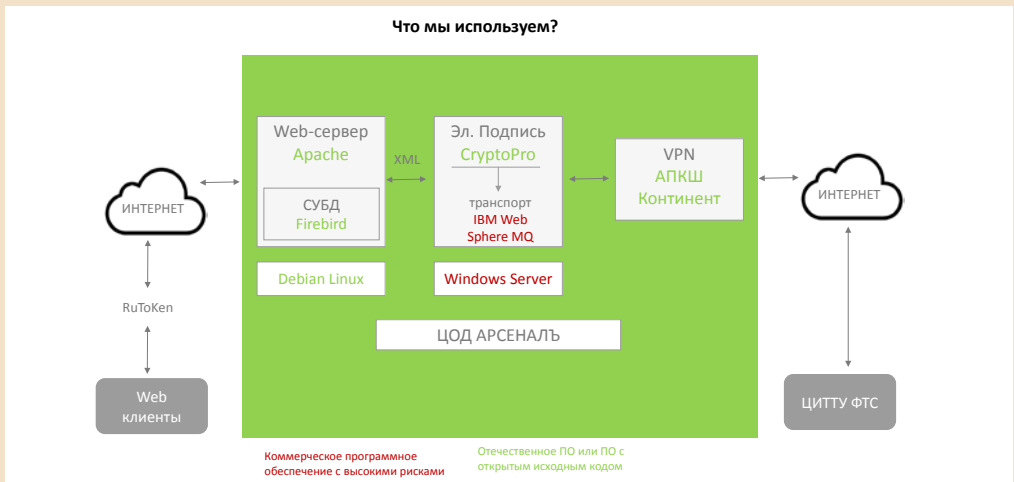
Что мы используем?

ИНТЕРНЕТ

RuToKen

Web клиенты

Web-сервер
Apache

СУБД
Firebird

Debian Linux

XML

Эл. Подпись
CryptoPro

транспорт
IBM Web Sphere MQ

Windows Server

VPN
АПКШ
Континент

ЦОД АРСЕНАЛЪ

ИНТЕРНЕТ

ЦИТТУ ФТС

Коммерческое программное обеспечение с высокими рисками

Отечественное ПО или ПО с открытым исходным кодом